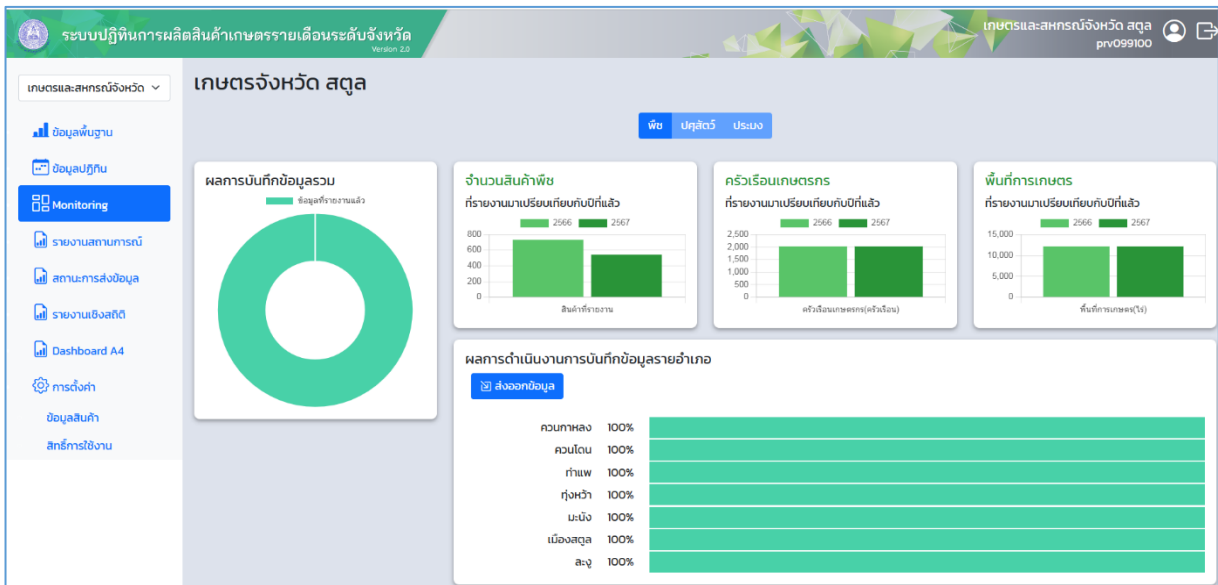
ระบบปฏิทินการผลิตสินค้าเกษตรรายเดือนระดับจังหวัด
Version 2.0

เกษตรและสหกรณ์จังหวัด สตูล
prv099100

เกษตรและสหกรณ์จังหวัด

ข้อมูลพื้นฐาน
ข้อมูลปฏิทิน
Monitoring
รายงานสถานการณ์
สถานะการส่งข้อมูล
รายงานเชิงสถิติ
Dashboard A4
การตั้งค่า
ข้อมูลสินค้า
สิทธิ์การใช้งาน

เกษตรจังหวัด สตูล

พืช ปศุสัตว์ ประมง

ผลการบันทึกข้อมูลรวม
ข้อมูลที่รายงานแล้ว

จำนวนสินค้าพืช
ที่รายงานมาเปรียบเทียบกับปีที่แล้ว
2566 2567
800
600
400
200
0
สินค้าที่รายงาน

ครัวเรือนเกษตรกร
ที่รายงานมาเปรียบเทียบกับปีที่แล้ว
2566 2567
2,500
2,000
1,500
1,000
500
0
ครัวเรือนเกษตรกร(ครัวเรือน)

พื้นที่การเกษตร
ที่รายงานมาเปรียบเทียบกับปีที่แล้ว
2566 2567
15,000
10,000
5,000
0
พื้นที่การเกษตร(ไร่)

ผลการดำเนินงานการบันทึกข้อมูลรายอำเภอ
ส่งออกข้อมูล

ควนกาหลง 100%
ควนโดน 100%
ท่าแพ 100%
ทุ่งหว้า 100%
มะนัง 100%
เมืองสตูล 100%
ละงู 100%